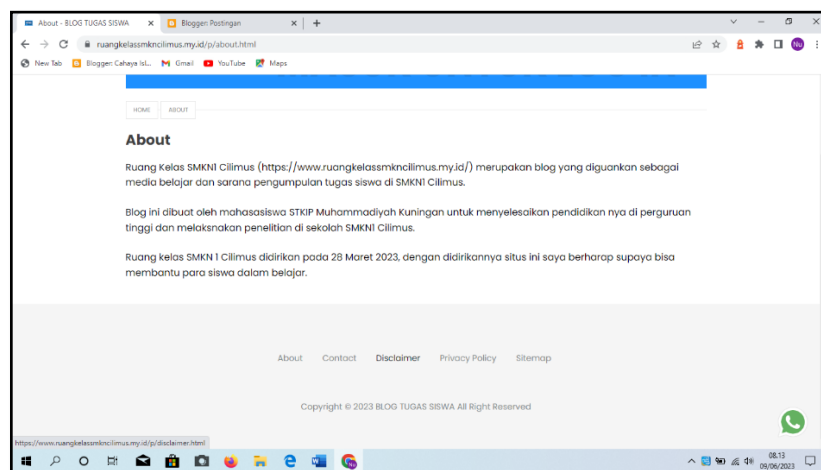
About - BLOG TUGAS SISWA × Blogger: Postingan × +

ruangkelassmkncilimus.my.id/p/about.html

New Tab Blogger: Cahaya Isl... Gmail YouTube Maps

HOME ABOUT

About

Ruang Kelas SMKN1 Cilimus (https://www.ruangkelassmkncilimus.my.id/) merupakan blog yang diguankan sebagai media belajar dan sarana pengumpulan tugas siswa di SMKN1 Cilimus.

Blog ini dibuat oleh mahasasiswa STKIP Muhammadiyah Kuningan untuk menyelesaikan pendidikan nya di perguruan tinggi dan melaksnakan penelitian di sekolah SMKN1 Cilimus.

Ruang kelas SMKN 1 Cilimus didirikan pada 28 Maret 2023, dengan didirikannya situs ini saya berharap supaya bisa membantu para siswa dalam belajar.

About Contact Disclaimer Privacy Policy Sitemap

Copyright © 2023 BLOG TUGAS SISWA All Right Reserved

https://www.ruangkelassmkncilimus.my.id/p/disclaimer.html

08.13
09/06/2023